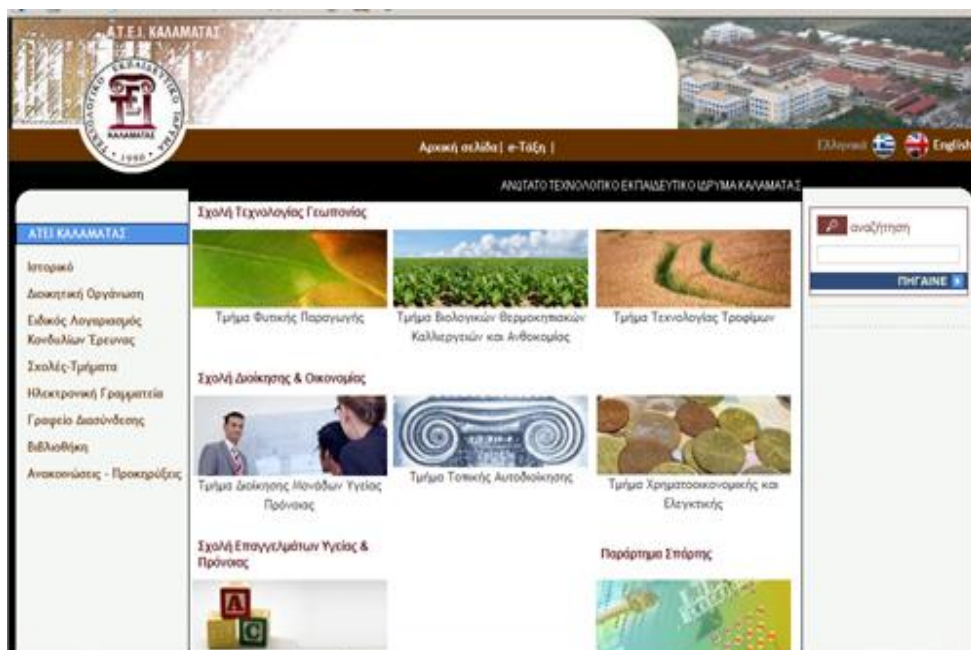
Α.Τ.Ε.Ι. ΚΑΛΑΜΑΤΑΣ

ΤΕΧΝΟΛΟΓΙΚΟ ΕΚΠΑΙΔΕΥΤΙΚΟ ΙΔΡΥΜΑ ΚΑΛΑΜΑΤΑΣ 1990

Αρχική σελίδα | e-Τάξη |

Ελληνικά English

ΑΝΩΤΑΤΟ ΤΕΧΝΟΛΟΓΙΚΟ ΕΚΠΑΙΔΕΥΤΙΚΟ ΙΔΡΥΜΑ ΚΑΛΑΜΑΤΑΣ

ΑΤΕΙ ΚΑΛΑΜΑΤΑΣ

Ιστορικό

Διοικητική Οργάνωση

Ειδικός Λογαριασμός Κονδυλίων Έρευνας

Σχολές-Τμήματα

Ηλεκτρονική Γραμματεία

Γραφείο Διασύνδεσης

Βιβλιοθήκη

Ανακοινώσεις - Προκηρύξεις

Σχολή Τεχνολογίας Γεωπονίας

Τμήμα Φυτικής Παραγωγής

Τμήμα Βιολογικών Θερμοκηπιακών Καλλιεργειών και Ανθοκομίας

Τμήμα Τεχνολογίας Τροφίμων

Σχολή Διοίκησης & Οικονομίας

Τμήμα Διοίκησης Μονάδων Υγείας Πρόνοιας

Τμήμα Τοπικής Αυτοδιοίκησης

Τμήμα Χρηματοοικονομικής και Ελεγκτικής

Σχολή Επαγγελμάτων Υγείας & Πρόνοιας

Παράρτημα Σπάρτης

αναζήτηση

ΠΗΓΑΙΝΕ